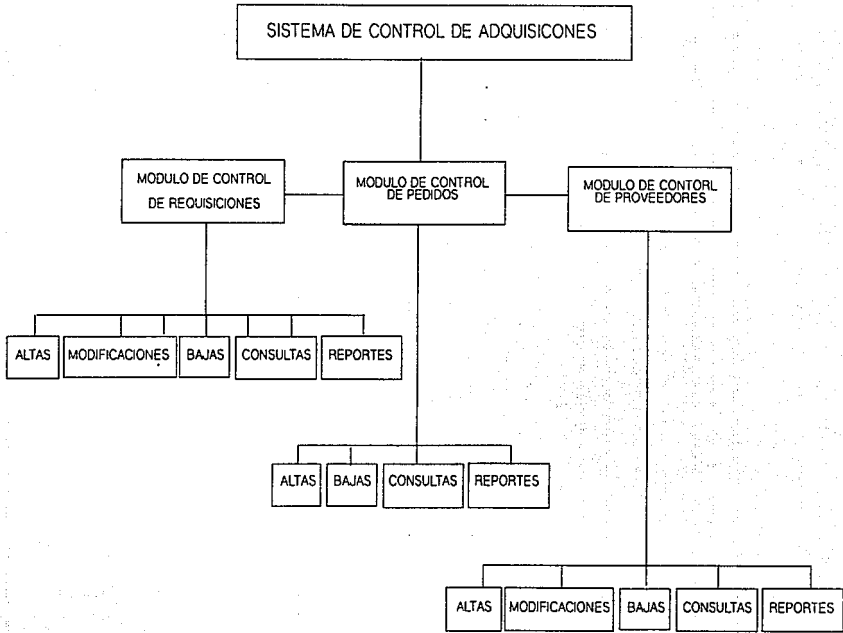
SISTEMA DE CONTROL DE ADQUISICONES

MODULO DE CONTROL DE REQUISICIONES

MODULO DE CONTROL DE PEDIDOS

MODULO DE CONTORL DE PROVEEDORES

ALTAS
MODIFICACIONES
BAJAS
CONSULTAS
REPORTES

ALTAS
BAJAS
CONSULTAS
REPORTES

ALTAS
MODIFICACIONES
BAJAS
CONSULTAS
REPORTES